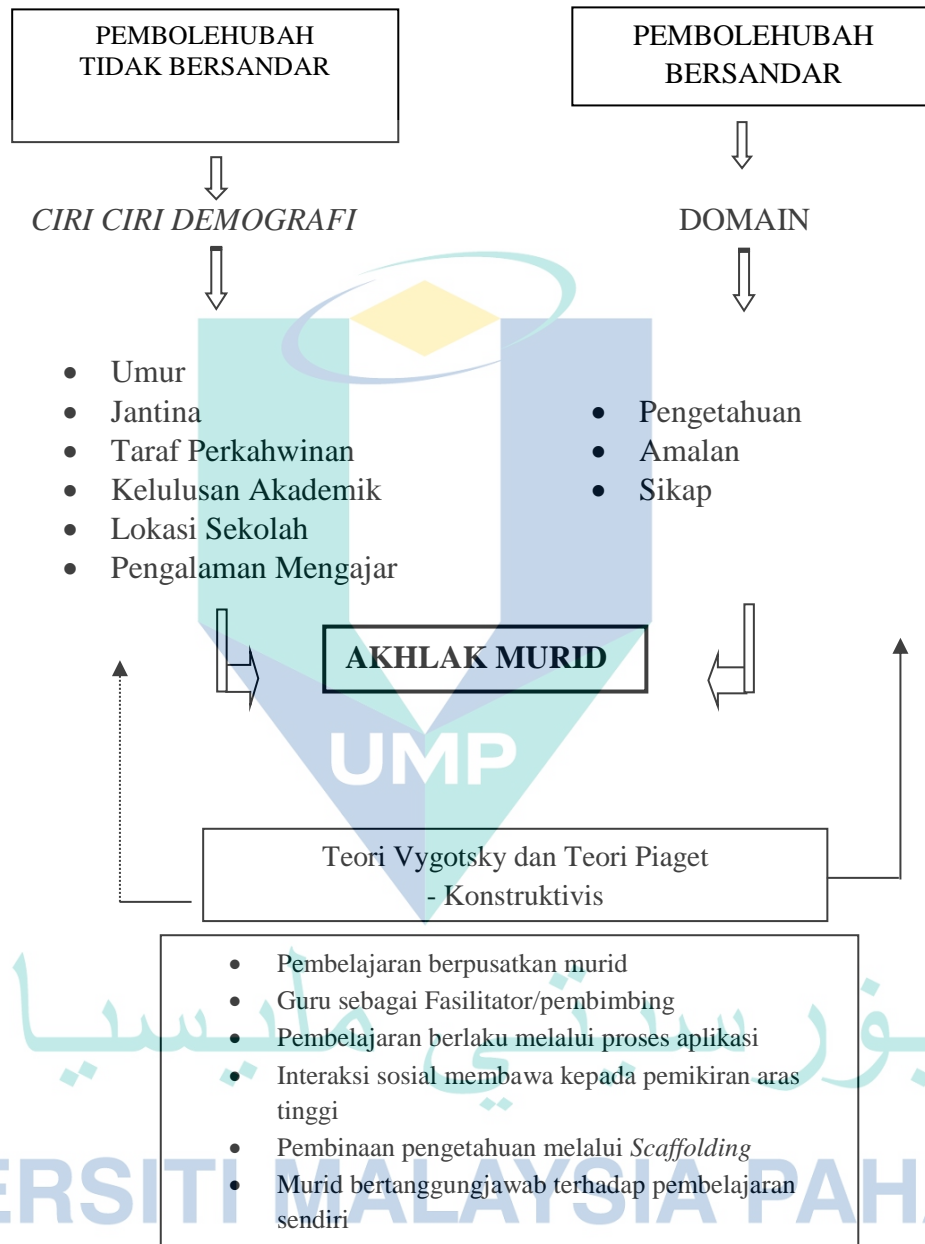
PEMBOLEHUBAH TIDAK BERSANDAR

PEMBOLEHUBAH BERSANDAR

CIRI CIRI DEMOGRAFI

DOMAIN

- Umur
- Jantina
- Taraf Perkahwinan
- Kelulusan Akademik
- Lokasi Sekolah
- Pengalaman Mengajar

- Pengetahuan
- Amalan
- Sikap

AKHLAK MURID

UMP

Teori Vygotsky dan Teori Piaget
- Konstruktivis

- Pembelajaran berpusatkan murid
- Guru sebagai Fasilitator/pembimbing
- Pembelajaran berlaku melalui proses aplikasi
- Interaksi sosial membawa kepada pemikiran aras tinggi
- Pembinaan pengetahuan melalui *Scaffolding*
- Murid bertanggungjawab terhadap pembelajaran sendiri

ERSITI MALAYSIA PAH